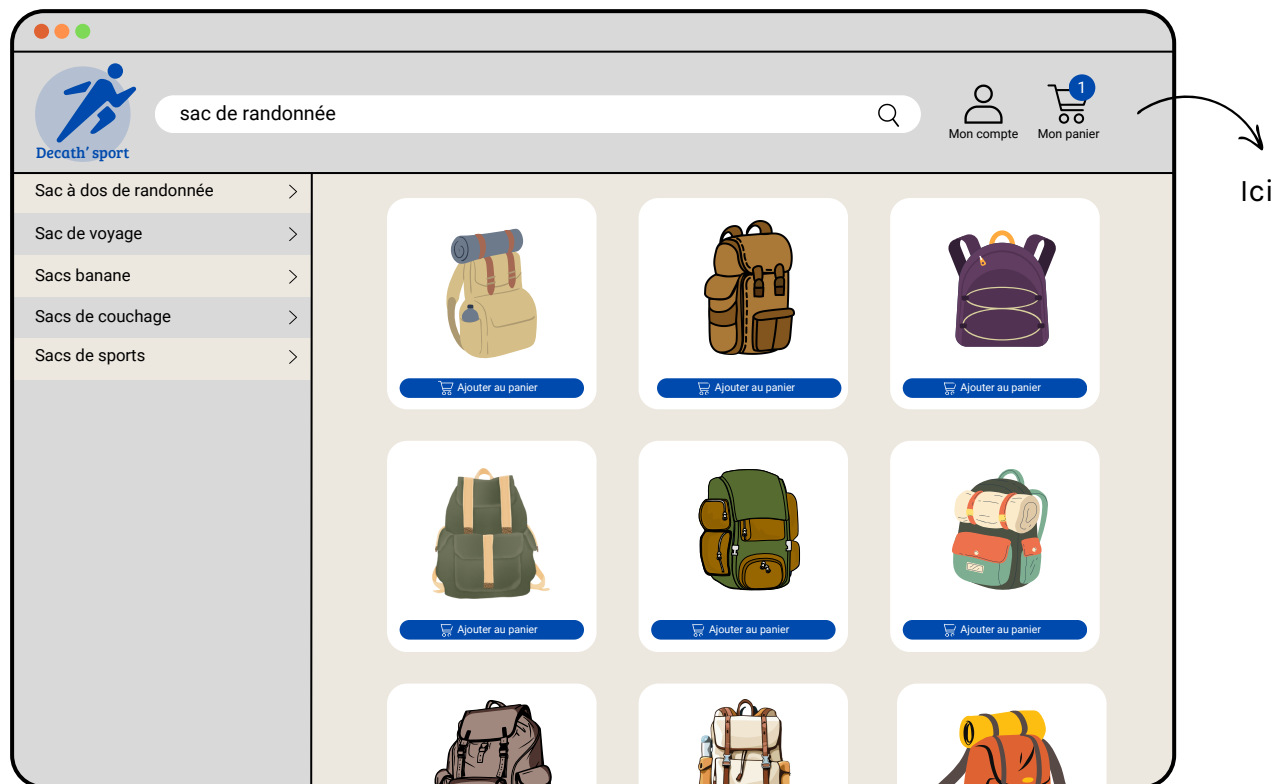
Decath' sport

sac de randonnée

Mon compte

1

Mon panier

Ici

Sac à dos de randonnée

Sac de voyage

Sacs banane

Sacs de couchage

Sacs de sports

Ajouter au panier

Ajouter au panier

Ajouter au panier

Ajouter au panier

Ajouter au panier

Ajouter au panier